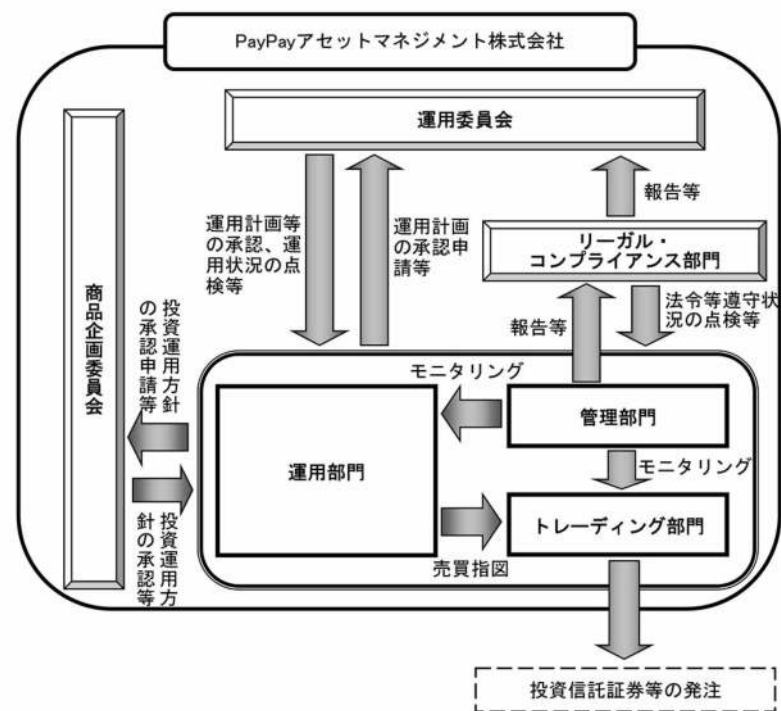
PayPayアセットマネジメント株式会社

運用委員会

運用計画等の承認、運用状況の点検等

運用計画の承認申請等

報告等

リーガル・コンプライアンス部門

商品企画委員会

投資運用方針の承認申請等

報告等

法令等遵守状況の点検等

モニタリング

管理部門

運用部門

モニタリング

投資運用方針の承認等

トレーディング部門

売買指図

投資信託証券等の発注